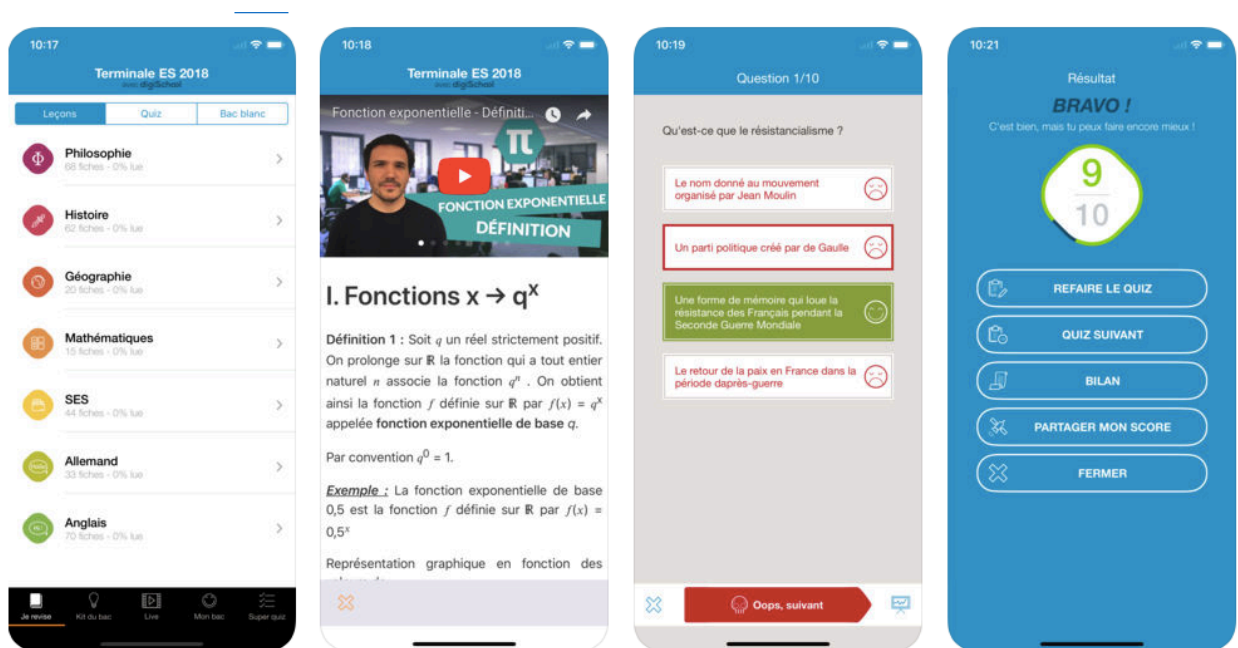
10:17

Terminale ES 2018
avec digiSchool

Leçons | Quiz | Bac blanc

Philosophie
68 fiches - 0% lue

Histoire
62 fiches - 0% lue

Géographie
20 fiches - 0% lue

Mathématiques
15 fiches - 0% lue

SES
44 fiches - 0% lue

Allemand
33 fiches - 0% lue

Anglais
70 fiches - 0% lue

Je révise | Kit du bac | Live | Mon bac | Super quiz

10:18

Terminale ES 2018
avec digiSchool

Fonction exponentielle - Définiti...

π

FONCTION EXPONENTIELLE
DÉFINITION

I. Fonctions $x \rightarrow q^x$

**Définition 1 :** Soit $q$ un réel strictement positif. On prolonge sur $\mathbb{R}$ la fonction qui a tout entier naturel $n$ associe la fonction $q^n$ . On obtient ainsi la fonction $f$ définie sur $\mathbb{R}$ par $f(x) = q^x$ appelée **fonction exponentielle de base** $q$.

Par convention $q^0 = 1$.

*Exemple :* La fonction exponentielle de base 0,5 est la fonction $f$ définie sur $\mathbb{R}$ par $f(x) = 0{,}5^x$

Représentation graphique en fonction des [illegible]

10:19

Question 1/10

Qu'est-ce que le résistancialisme ?

Le nom donné au mouvement organisé par Jean Moulin

Un parti politique créé par de Gaulle

Une forme de mémoire qui loue la résistance des Français pendant la Seconde Guerre Mondiale

Le retour de la paix en France dans la période daprès-guerre

Oops, suivant

10:21

Résultat

BRAVO !

C'est bien, mais tu peux faire encore mieux !

9
10

REFAIRE LE QUIZ

QUIZ SUIVANT

BILAN

PARTAGER MON SCORE

FERMER